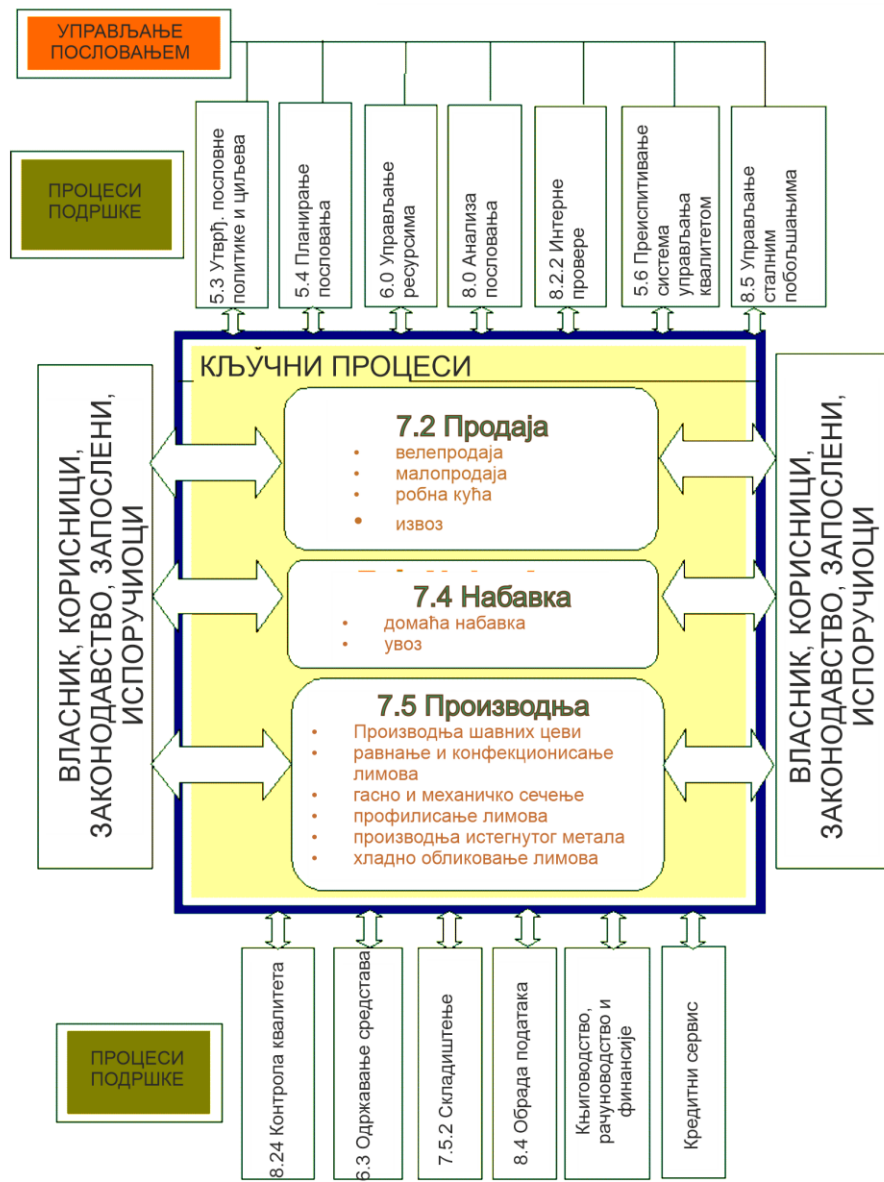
УПРАВЉАЊЕ ПОСЛОВАЊЕМ

ПРОЦЕСИ ПОДРШКЕ

5.3 Утврђ. пословне политике и циљева

5.4 Планирање пословања

6.0 Управљање ресурсима

8.0 Анализа пословања

8.2.2 Интерне провере

5.6 Преиспитивање система управљања квалитетом

8.5 Управљање сталним побољшањима

КЉУЧНИ ПРОЦЕСИ

ВЛАСНИК, КОРИСНИЦИ, ЗАКОНОДАВСТВО, ЗАПОСЛЕНИ, ИСПОРУЧИОЦИ

7.2 Продаја
• велепродаја
• малопродаја
• робна кућа
• извоз

7.4 Набавка
• домаћа набавка
• увоз

7.5 Производња
• Производња шавних цеви
• равнање и конфекционисање лимова
• гасно и механичко сечење
• профилисање лимова
• производња истегнутог метала
• хладно обликовање лимова

ВЛАСНИК, КОРИСНИЦИ, ЗАКОНОДАВСТВО, ЗАПОСЛЕНИ, ИСПОРУЧИОЦИ

ПРОЦЕСИ ПОДРШКЕ

8.24 Контрола квалитета

6.3 Одржавање средстава

7.5.2 Складиштење

8.4 Обрада података

Књиговодство, рачуноводство и финансије

Кредитни сервис